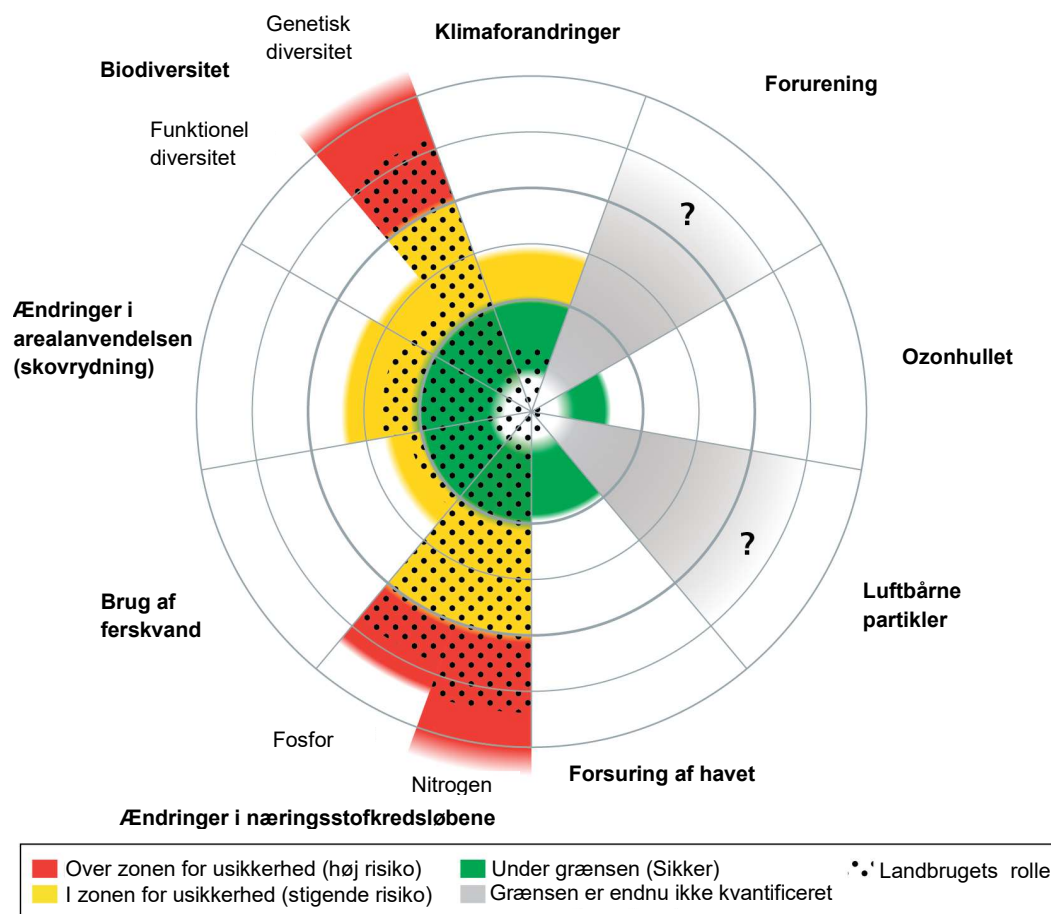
Genetisk diversitet

Klimaforandringer

Biodiversitet

Forurening

Funktionel diversitet

?

Ændringer i arealanvendelsen (skovrydning)

Ozonhullet

?

Luftbårne partikler

Brug af ferskvand

Fosfor

Nitrogen

Forsuring af havet

Ændringer i næringsstofkredsløbene

Over zonen for usikkerhed (høj risiko)
I zonen for usikkerhed (stigende risiko)
Under grænsen (Sikker)
Grænsen er endnu ikke kvantificeret
Landbrugets rolle